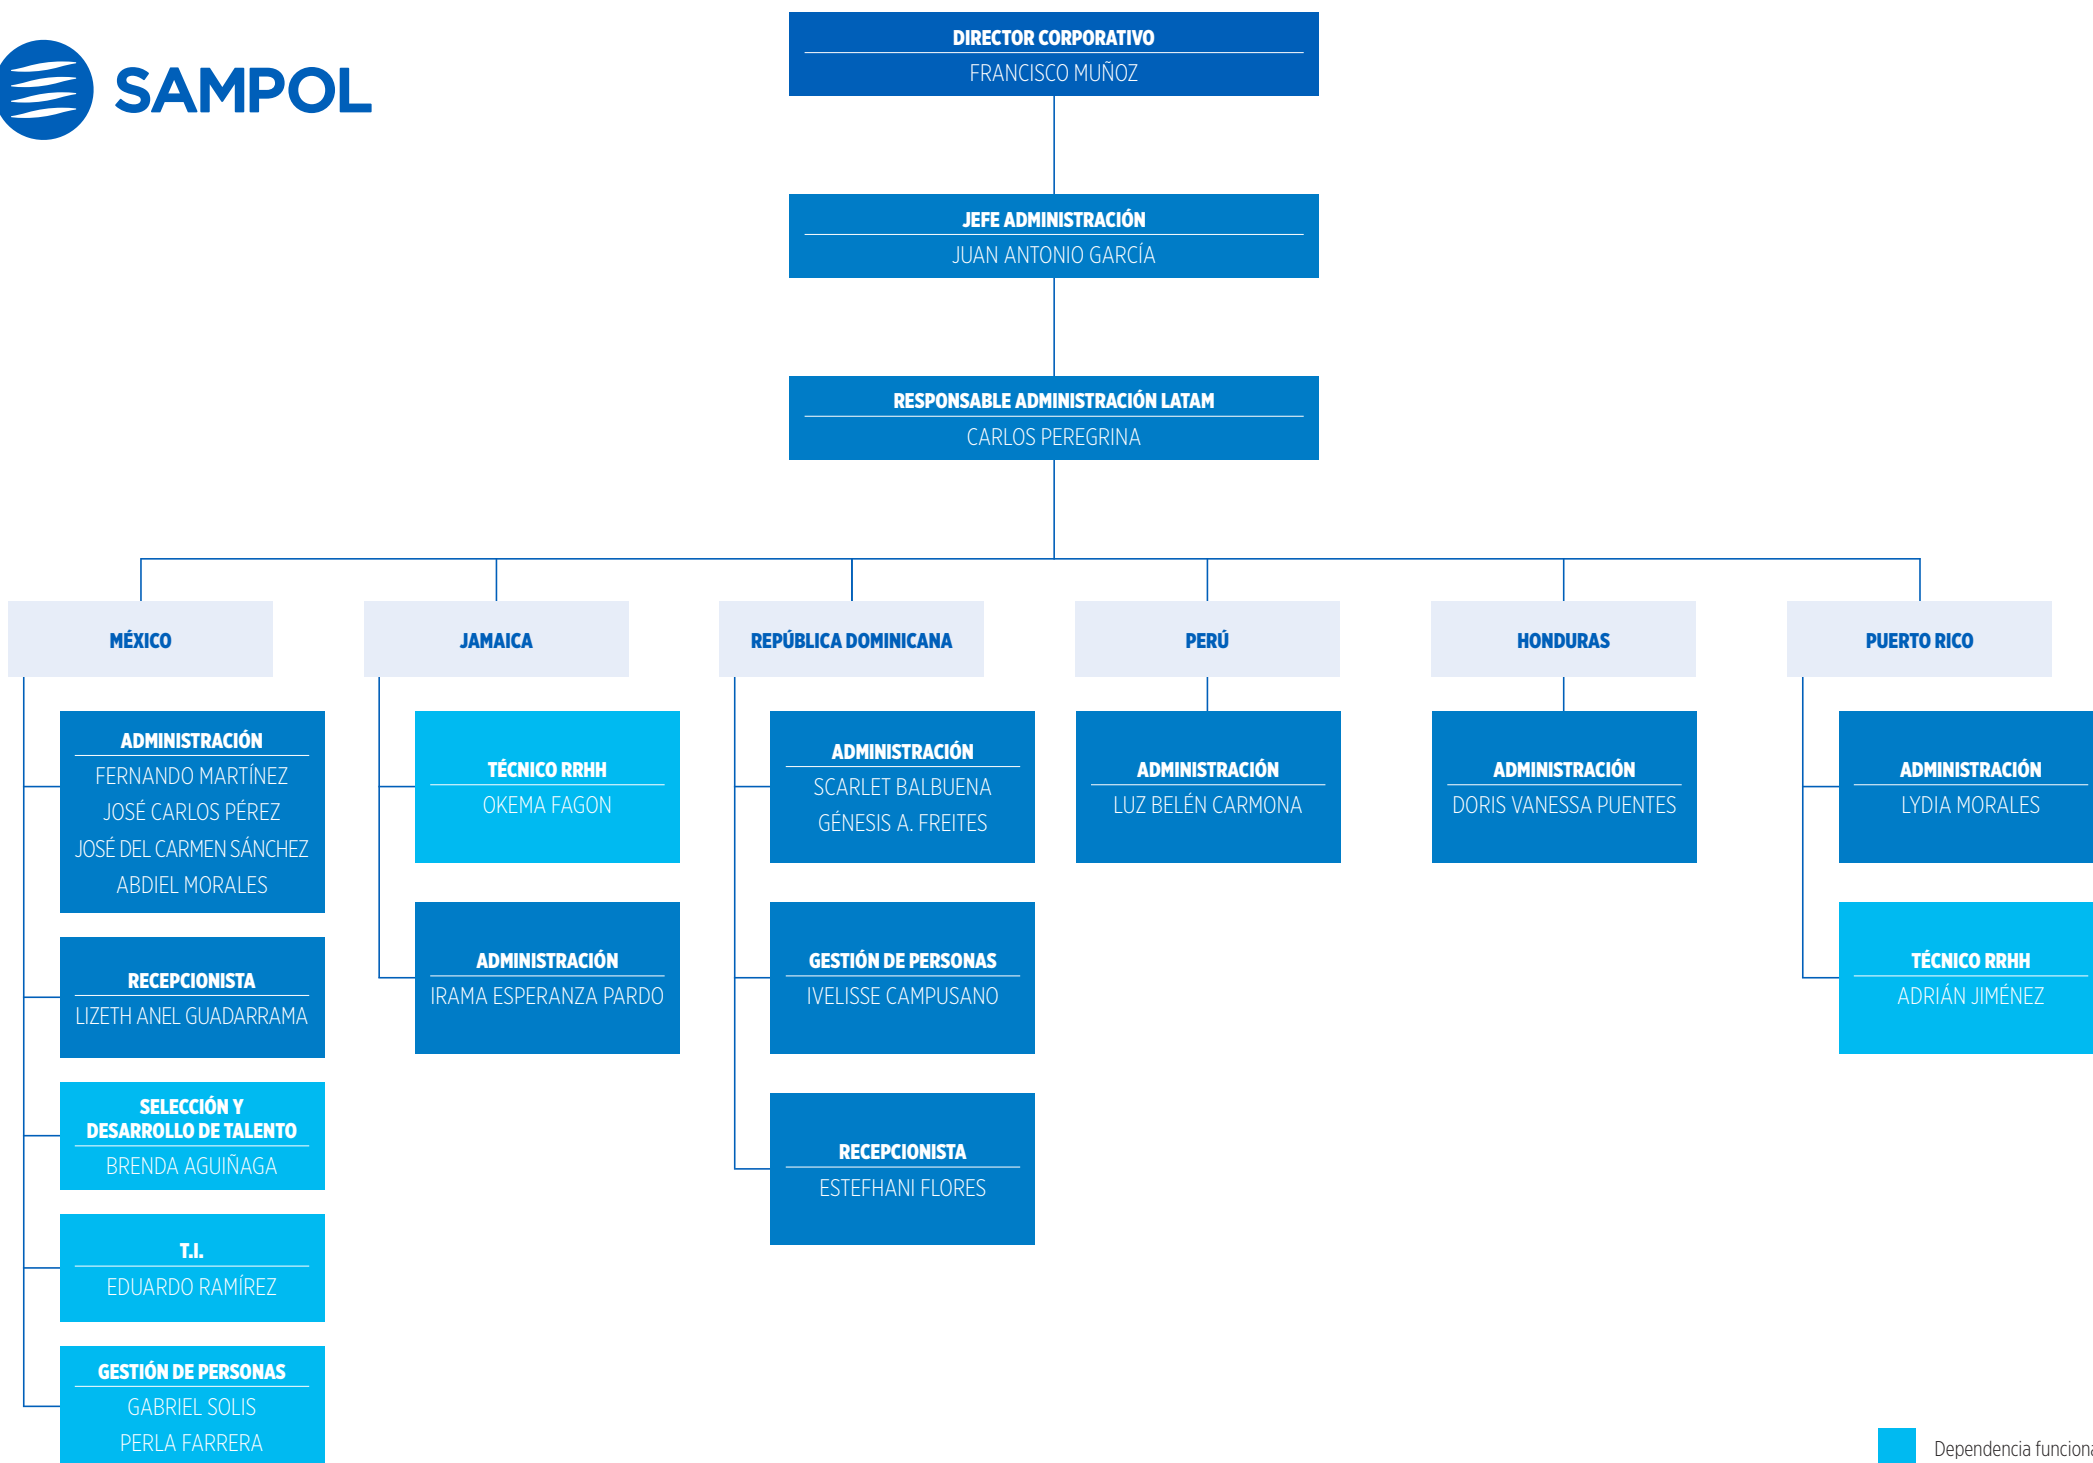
SAMPOL

DIRECTOR CORPORATIVO
FRANCISCO MUÑOZ

JEFE ADMINISTRACIÓN
JUAN ANTONIO GARCÍA

RESPONSABLE ADMINISTRACIÓN LATAM
CARLOS PEREGRINA

MÉXICO

ADMINISTRACIÓN
FERNANDO MARTÍNEZ
JOSÉ CARLOS PÉREZ
JOSÉ DEL CARMEN SÁNCHEZ
ABDIEL MORALES

RECEPCIONISTA
LIZETH ANEL GUADARRAMA

SELECCIÓN Y DESARROLLO DE TALENTO
BRENDA AGUIÑAGA

T.I.
EDUARDO RAMÍREZ

GESTIÓN DE PERSONAS
GABRIEL SOLIS
PERLA FARRERA

JAMAICA

TÉCNICO RRHH
OKEMA FAGON

ADMINISTRACIÓN
IRAMA ESPERANZA PARDO

REPÚBLICA DOMINICANA

ADMINISTRACIÓN
SCARLET BALBUENA
GÉNESIS A. FREITES

GESTIÓN DE PERSONAS
IVELISSE CAMPUSANO

RECEPCIONISTA
ESTEFHANI FLORES

PERÚ

ADMINISTRACIÓN
LUZ BELÉN CARMONA

HONDURAS

ADMINISTRACIÓN
DORIS VANESSA PUENTES

PUERTO RICO

ADMINISTRACIÓN
LYDIA MORALES

TÉCNICO RRHH
ADRIÁN JIMÉNEZ

Dependencia funciona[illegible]